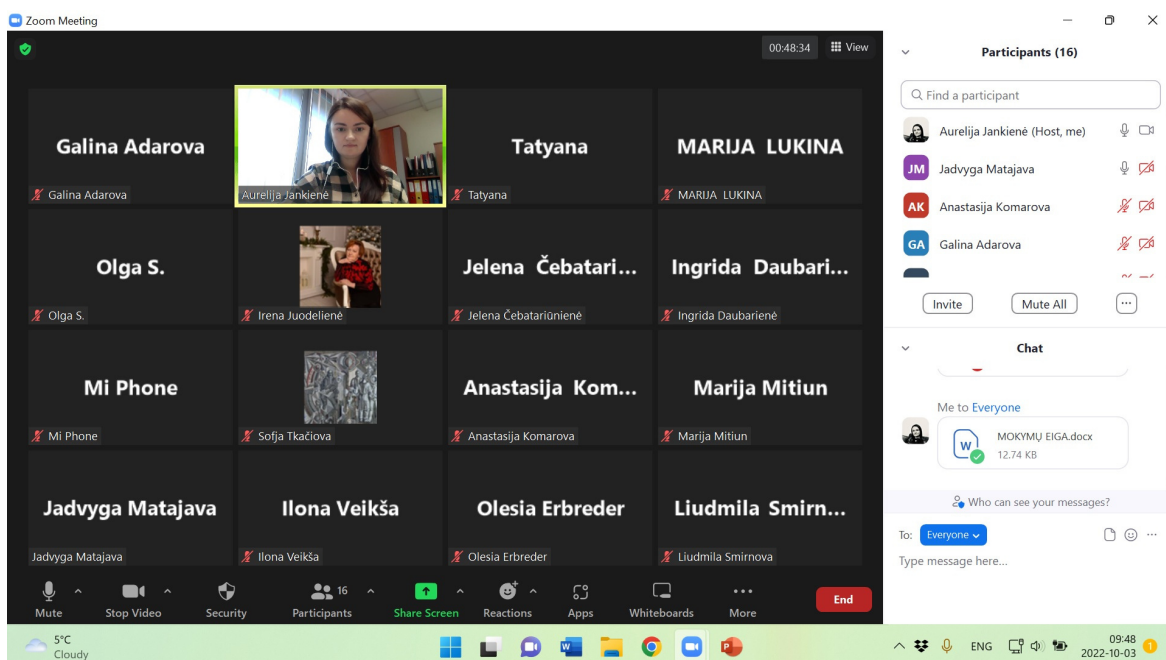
Zoom Meeting

00:48:34 View

Galina Adarova
Galina Adarova

Aurelija Jankienė

Tatyana
Tatyana

MARIJA LUKINA
MARIJA LUKINA

Olga S.
Olga S.

Irena Juodelienė

Jelena Čebatari...
Jelena Čebatariūnienė

Ingrida Daubari...
Ingrida Daubarienė

Mi Phone
Mi Phone

Sofja Tkačiova

Anastasija Kom...
Anastasija Komarova

Marija Mitiun
Marija Mitiun

Jadvyga Matajava
Jadvyga Matajava

Ilona Veikša
Ilona Veikša

Olesia Erbreder
Olesia Erbreder

Liudmila Smirn...
Liudmila Smirnova

Mute
Stop Video
Security
16
Participants
Share Screen
Reactions
Apps
Whiteboards
More
End

Participants (16)

Find a participant

Aurelija Jankienė (Host, me)
JM Jadvyga Matajava
AK Anastasija Komarova
GA Galina Adarova

Invite
Mute All

Chat

Me to Everyone
MOKYMŲ EIGA.docx
12.74 KB

Who can see your messages?

To: Everyone
Type message here...

5°C
Cloudy

ENG
09:48
2022-10-03